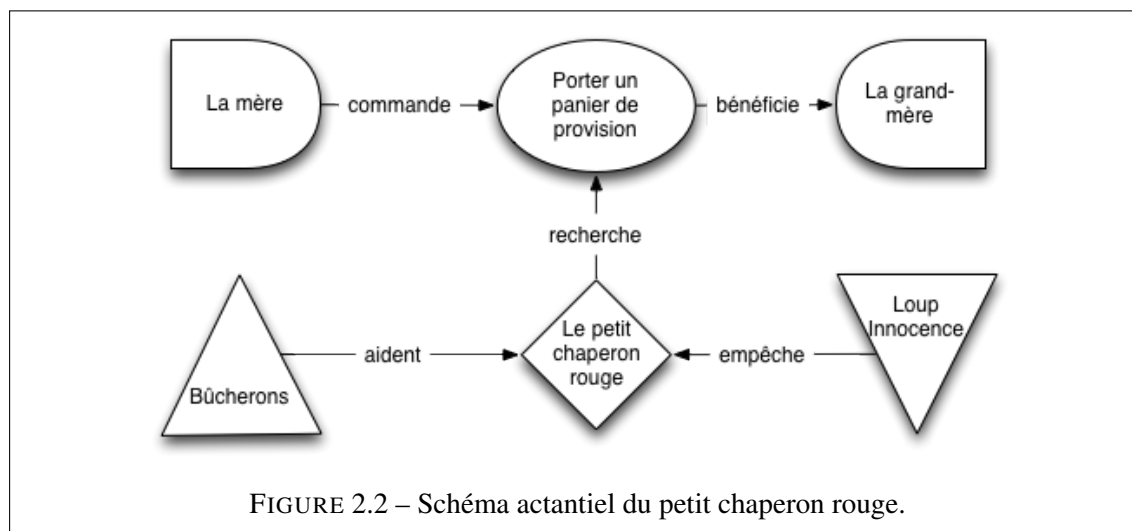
La mère

commande

Porter un panier de provision

bénéficie

La grand-mère

recherche

Bûcherons

aident

Le petit chaperon rouge

empêche

Loup Innocence

FIGURE 2.2 – Schéma actantiel du petit chaperon rouge.